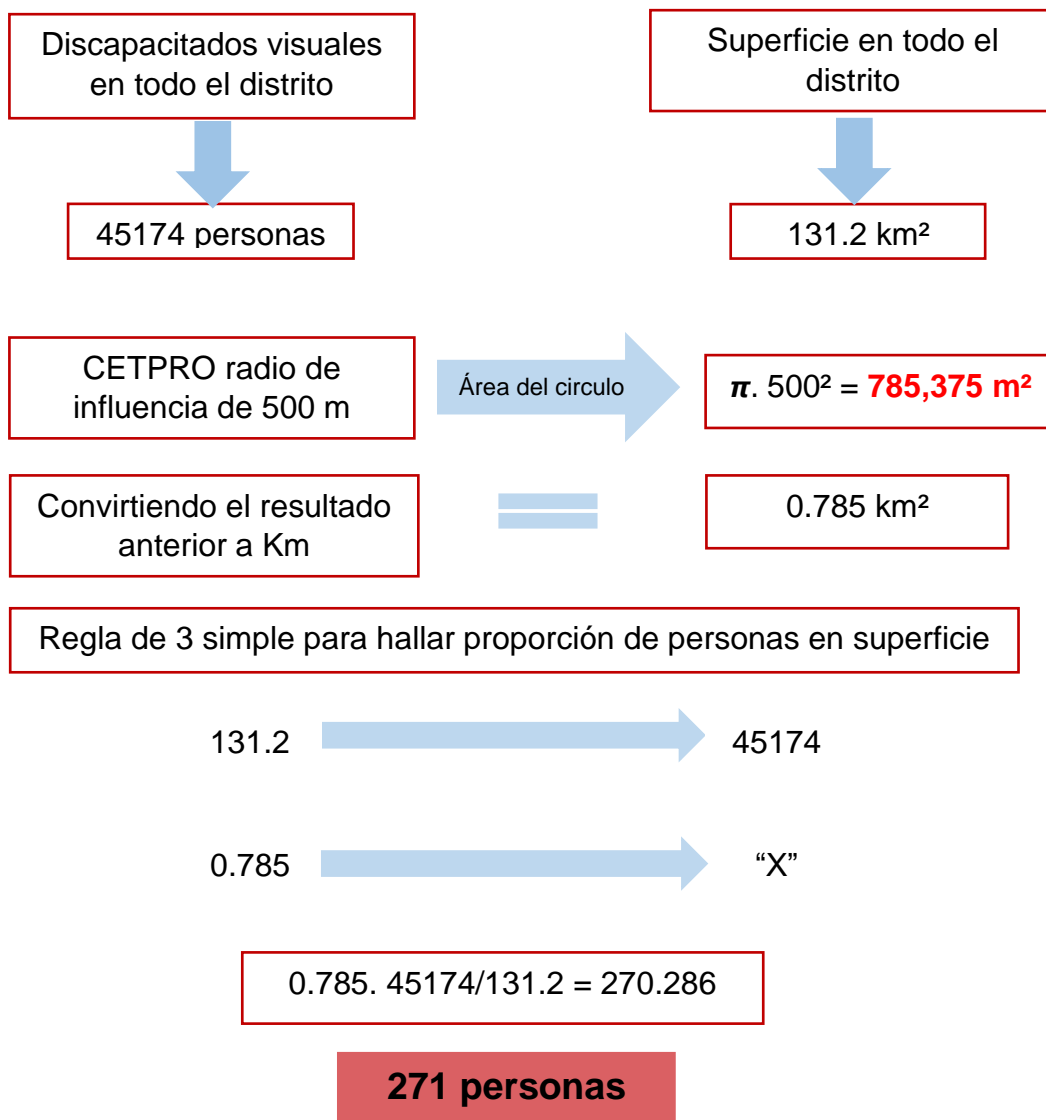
Discapacitados visuales en todo el distrito

45174 personas

Superficie en todo el distrito

131.2 km²

CETPRO radio de influencia de 500 m

Área del circulo

$\pi$. 500² = 785,375 m²

Convirtiendo el resultado anterior a Km

0.785 km²

Regla de 3 simple para hallar proporción de personas en superficie

131.2 45174

0.785 "X"

0.785. 45174/131.2 = 270.286

271 personas